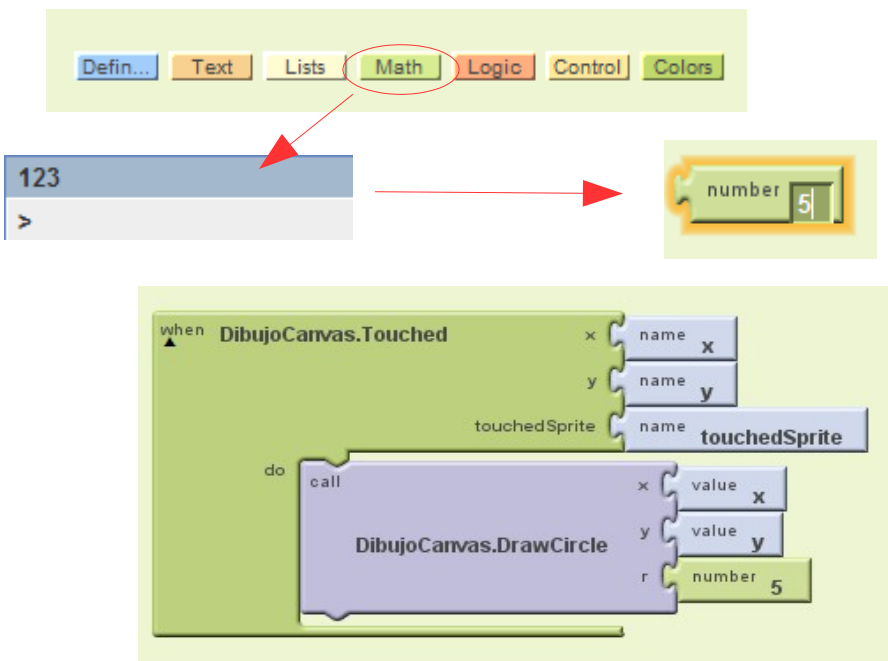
Defin... Text Lists Math Logic Control Colors

123
>

number 5

when DibujoCanvas.Touched
x name x
y name y
touchedSprite name touchedSprite
do
call DibujoCanvas.DrawCircle
x value x
y value y
r number 5